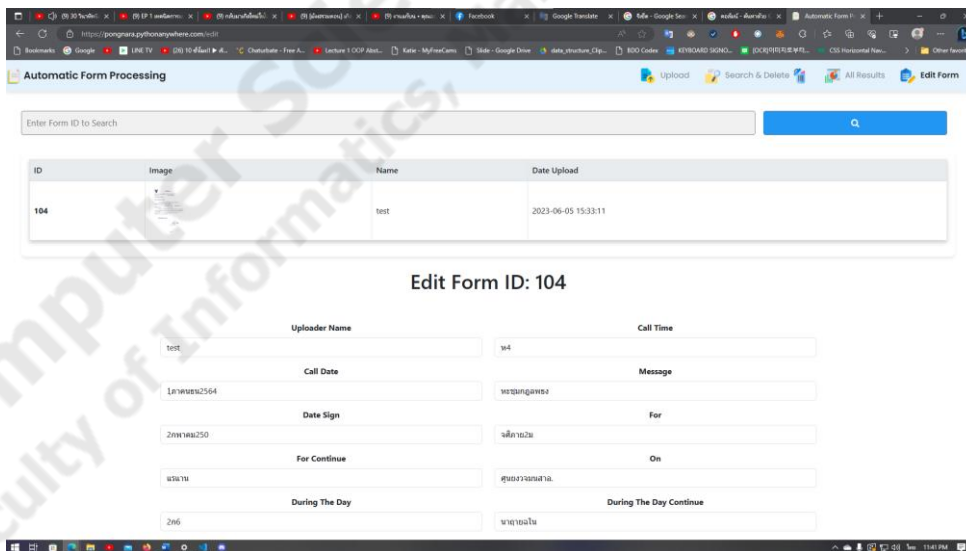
Automatic Form Processing

Upload Search & Delete All Results Edit Form

Enter Form ID to Search

| ID | Image | Name | Date Upload |
|---|---|---|---|
| 104 | | test | 2023-06-05 15:33:11 |

Edit Form ID: 104

Uploader Name
test

Call Time
ห4

Call Date
1ภาคนยน2564

Message
หรชุมกลุมพรง

Date Sign
2กพาคม250

For
จติภายวุ่ม

For Continue
แรมาน

On
ศูนยงจนนสาล.

During The Day
2n6

During The Day Continue
นายายอใน

https://pongnara.pythonanywhere.com/edit

Facebook Google Translate Automatic Form P

Bookmarks Google LINE TV Chaturbate - Free A... Lecture 1 OOP Abst... Katie - MyFreeCams Slide - Google Drive data_structure_Clip... BDO Codes KEYBOARD SIGNO... CSS Horizontal Nav... Other favorites

11:41 PM